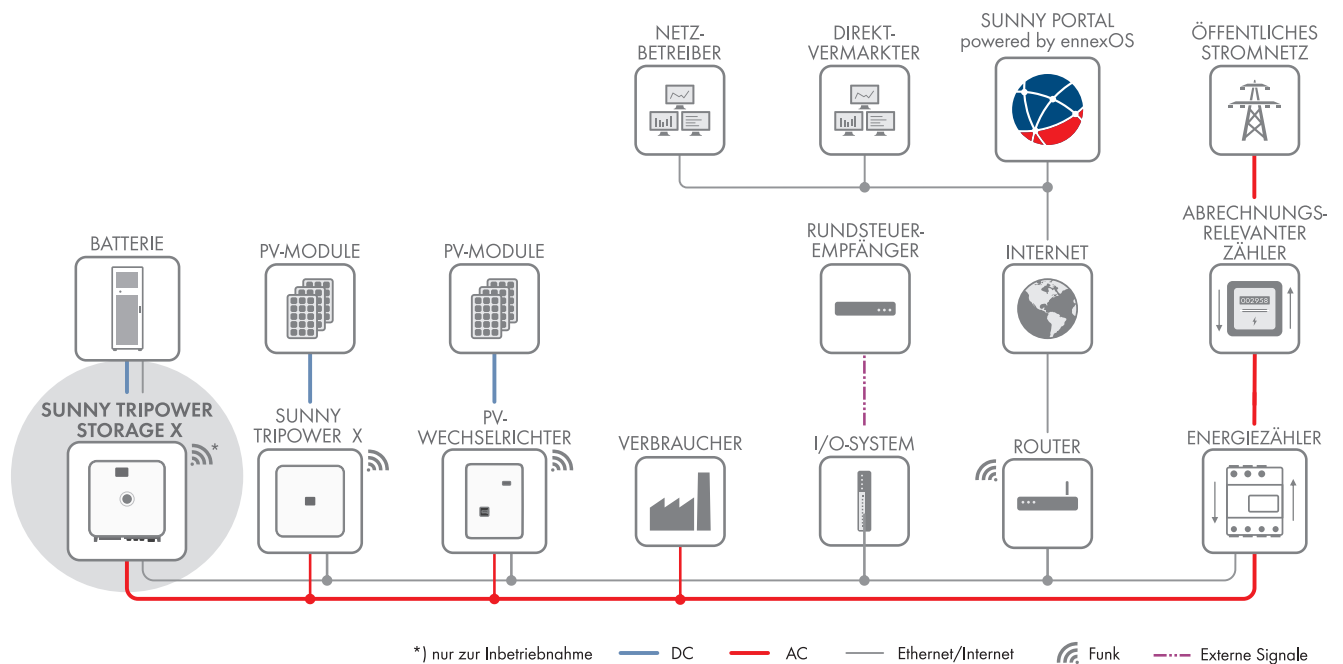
NETZ-BETREIBER

DIREKT-VERMARKTER

SUNNY PORTAL powered by ennexOS

ÖFFENTLICHES STROMNETZ

ABRECHNUNGS-RELEVANTER ZÄHLER

002958

RUNDSTEUER-EMPFÄNGER

INTERNET

BATTERIE

PV-MODULE

PV-MODULE

SUNNY TRIPOWER STORAGE X

*

SUNNY TRIPOWER X

PV-WECHSELRICHTER

VERBRAUCHER

I/O-SYSTEM

ROUTER

ENERGIEZÄHLER

*) nur zur Inbetriebnahme DC AC Ethernet/Internet Funk Externe Signale